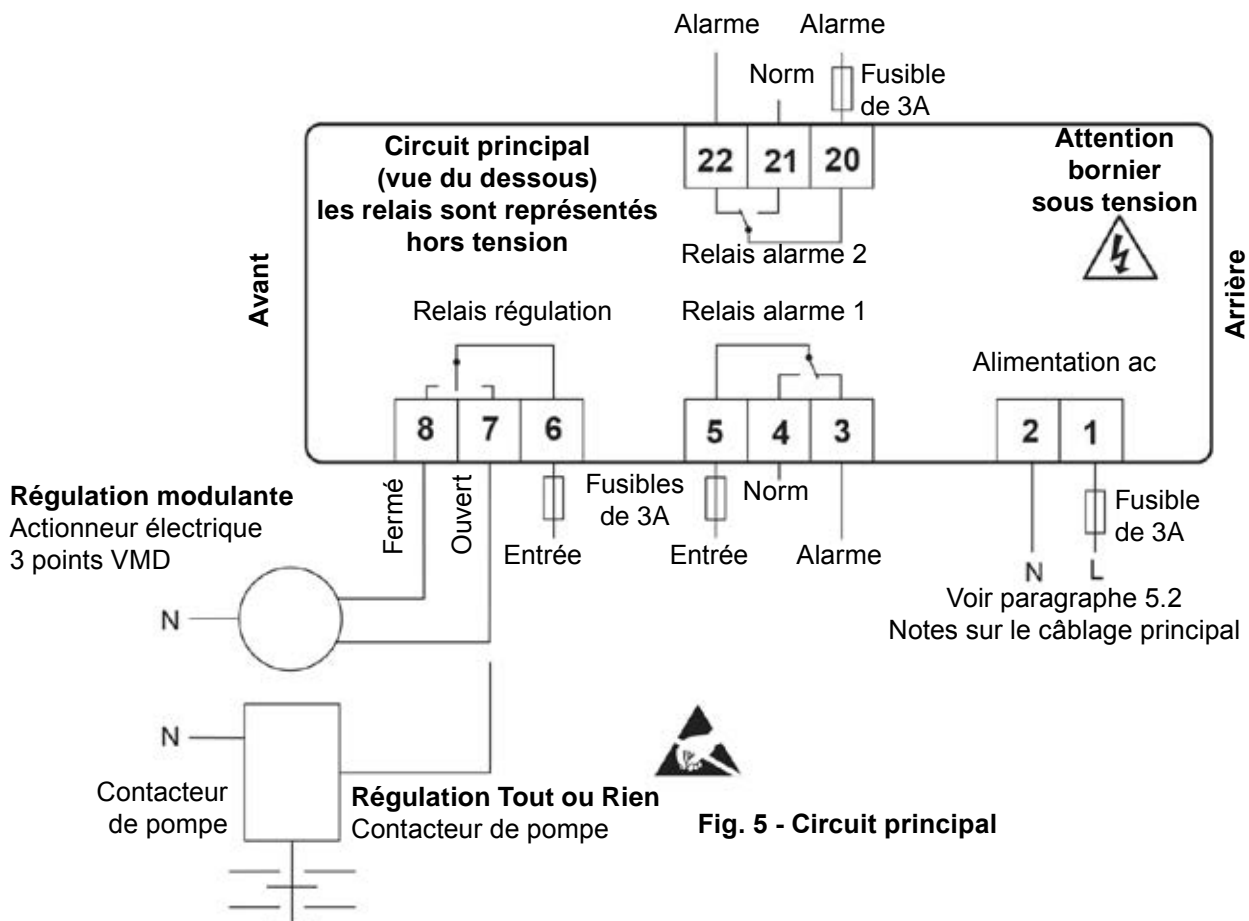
Alarme
Alarme
Norm
Fusible de 3A

Circuit principal (vue du dessous) les relais sont représentés hors tension

22 21 20

Attention bornier sous tension

Relais alarme 2

Avant

Arrière

Relais régulation

Relais alarme 1

Alimentation ac

8 7 6

5 4 3

2 1

Régulation modulante
Actionneur électrique
3 points VMD

Fermé
Ouvert
Entrée
Fusibles de 3A
Entrée
Norm
Alarme
Fusible de 3A

N
N L

Voir paragraphe 5.2
Notes sur le câblage principal

N

Contacteur de pompe

Régulation Tout ou Rien
Contacteur de pompe

Fig. 5 - Circuit principal